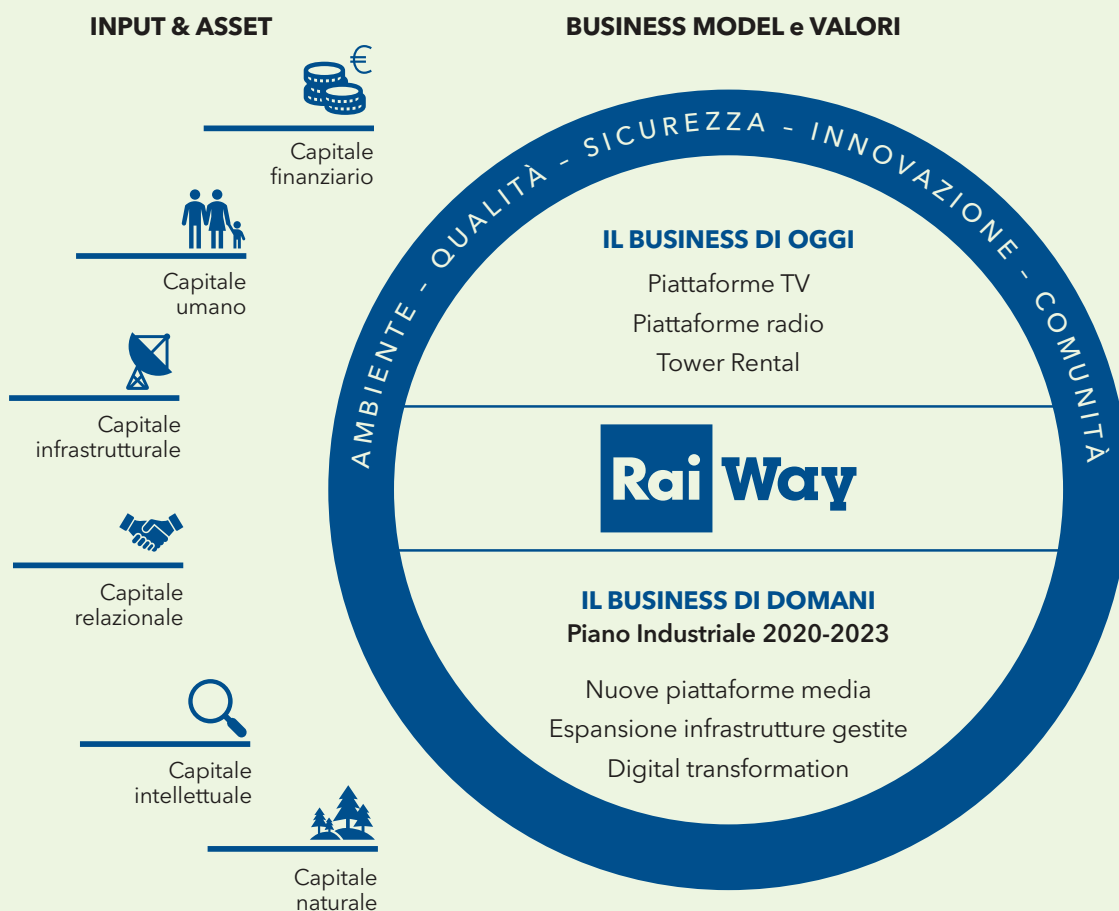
INPUT & ASSET

€

Capitale finanziario

Capitale umano

Capitale infrastrutturale

Capitale relazionale

Capitale intellettuale

Capitale naturale

BUSINESS MODEL e VALORI

AMBIENTE - QUALITÀ - SICUREZZA - INNOVAZIONE - COMUNITÀ

IL BUSINESS DI OGGI

Piattaforme TV

Piattaforme radio

Tower Rental

Rai Way

IL BUSINESS DI DOMANI

Piano Industriale 2020-2023

Nuove piattaforme media

Espansione infrastrutture gestite

Digital transformation